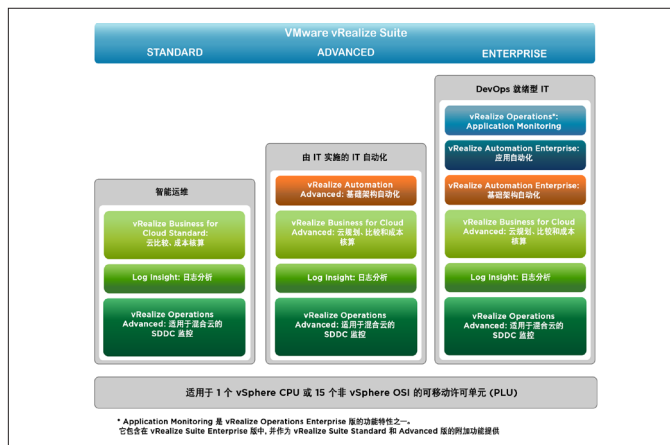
VMware vRealize Suite

STANDARD

ADVANCED

ENTERPRISE

DevOps 就绪型 IT

vRealize Operations*: Application Monitoring

vRealize Automation Enterprise: 应用自动化

由 IT 实施的 IT 自动化

vRealize Automation Advanced: 基础架构自动化

vRealize Automation Enterprise: 基础架构自动化

智能运维

vRealize Business for Cloud Standard: 云比较、成本核算

vRealize Business for Cloud Advanced: 云规划、比较和成本核算

vRealize Business for Cloud Advanced: 云规划、比较和成本核算

Log Insight: 日志分析

Log Insight: 日志分析

Log Insight: 日志分析

vRealize Operations Advanced: 适用于混合云的 SDDC 监控

vRealize Operations Advanced: 适用于混合云的 SDDC 监控

vRealize Operations Advanced: 适用于混合云的 SDDC 监控

适用于 1 个 vSphere CPU 或 15 个非 vSphere OSI 的可移动许可单元 (PLU)

* Application Monitoring 是 vRealize Operations Enterprise 版的功能特性之一。
它包含在 vRealize Suite Enterprise 版中，并作为 vRealize Suite Standard 和 Advanced 版的附加功能提供